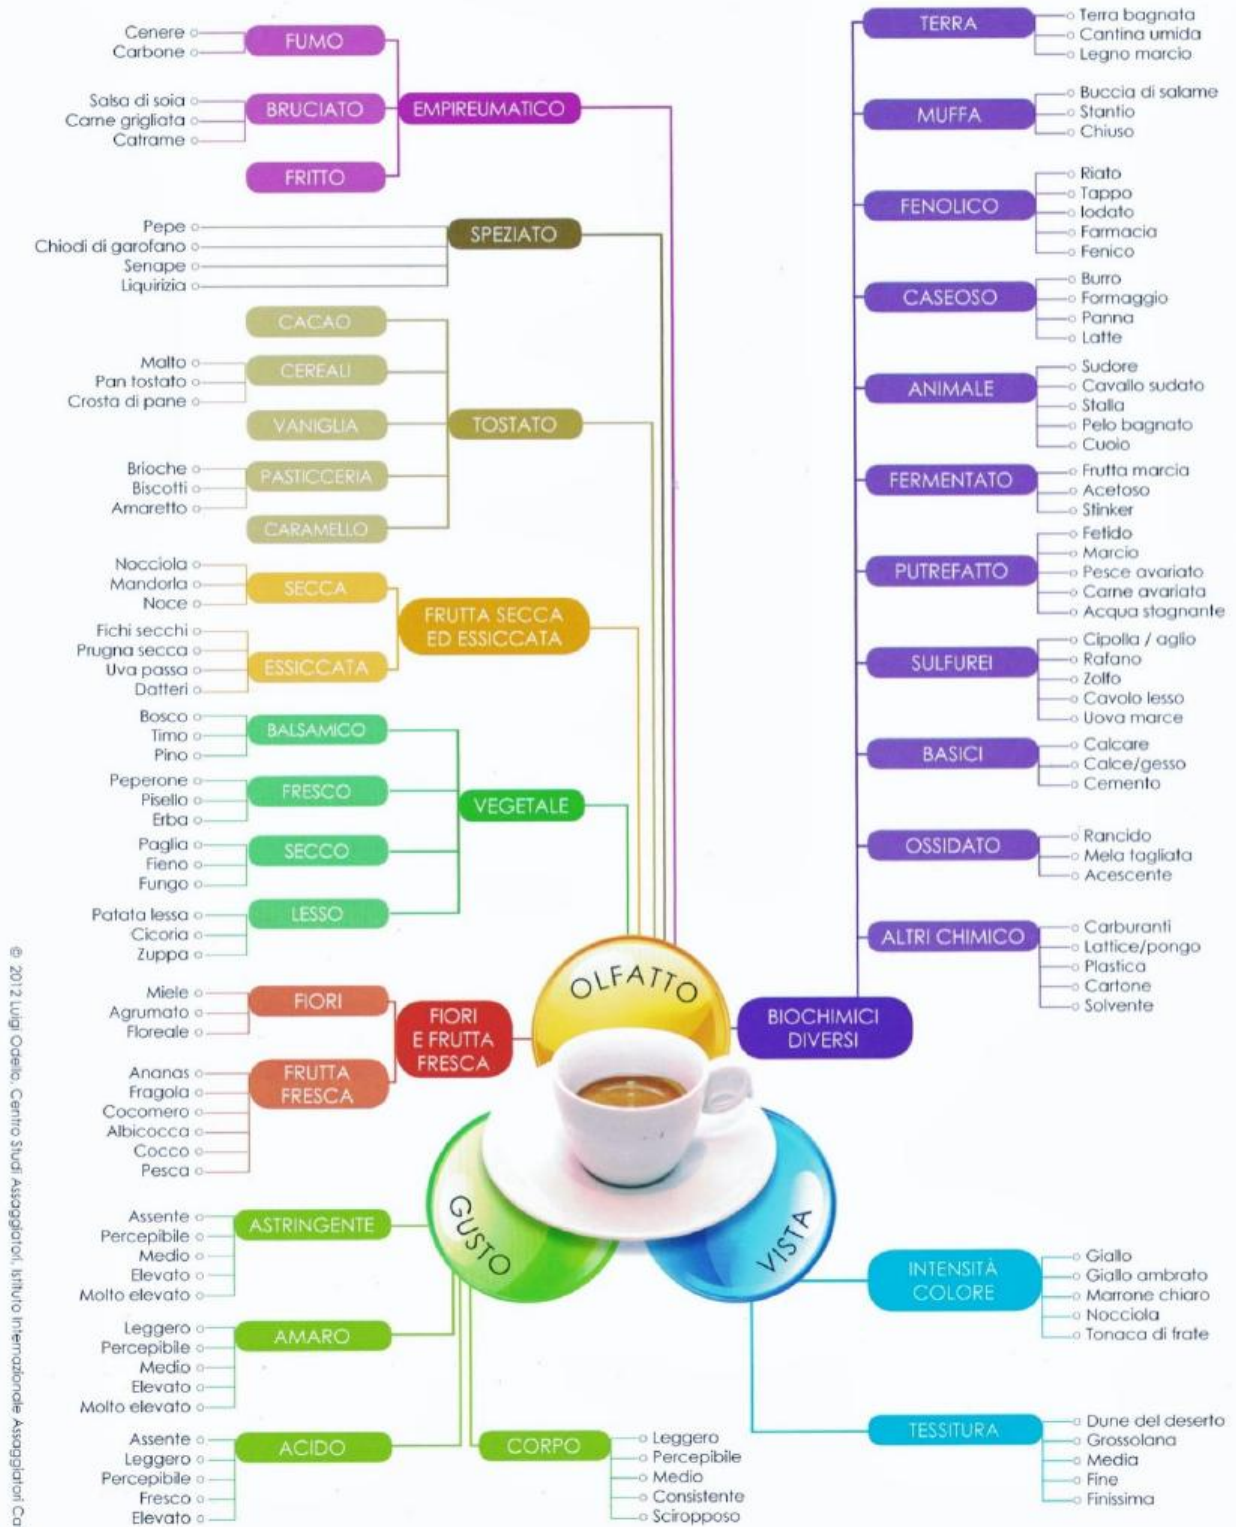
Cenere
Carbone
FUMO
Salsa di soia
Carne grigliata
Catrame
BRUCIATO
EMPIREUMATICO
FRITTO

Pepe
Chiodi di garofano
Senape
Liquirizia
SPEZIATO

CACAO
Malto
Pan tostato
Crosta di pane
CEREALI
VANIGLIA
TOSTATO
Brioche
Biscotti
Amaretto
PASTICCERIA
CARAMELLO

Nocciola
Mandorla
Noce
SECCA
FRUTTA SECCA ED ESSICCATA
Fichi secchi
Prugna secca
Uva passa
Datteri
ESSICCATA

Bosco
Timo
Pino
BALSAMICO
Peperone
Pisello
Erba
FRESCO
VEGETALE
Paglia
Fieno
Fungo
SECCO
Patata lessa
Cicoria
Zuppa
LESSO

Miele
Agrumato
Floreale
FIORI
FIORI E FRUTTA FRESCA
Ananas
Fragola
Cocomero
Albicocca
Cocco
Pesca
FRUTTA FRESCA

OLFATTO
GUSTO
VISTA

Assente
Percepibile
Medio
Elevato
Molto elevato
ASTRINGENTE
Leggero
Percepibile
Medio
Elevato
Molto elevato
AMARO
Assente
Leggero
Percepibile
Fresco
Elevato
ACIDO
CORPO
Leggero
Percepibile
Medio
Consistente
Sciropposo

TERRA
Terra bagnata
Cantina umida
Legno marcio
MUFFA
Buccia di salame
Stantio
Chiuso
FENOLICO
Riato
Tappo
Iodato
Farmacia
Fenico
CASEOSO
Burro
Formaggio
Panna
Latte
ANIMALE
Sudore
Cavallo sudato
Stalla
Pelo bagnato
Cuoio
FERMENTATO
Frutta marcia
Acetoso
Stinker
PUTREFATTO
Fetido
Marcio
Pesce avariato
Carne avariata
Acqua stagnante
SULFUREI
Cipolla / aglio
Rafano
Zolfo
Cavolo lesso
Uova marce
BASICI
Calcare
Calce/gesso
Cemento
OSSIDATO
Rancido
Mela tagliata
Acescente
ALTRI CHIMICO
Carburanti
Lattice/pongo
Plastica
Cartone
Solvente
BIOCHIMICI DIVERSI

INTENSITÀ COLORE
Giallo
Giallo ambrato
Marrone chiaro
Nocciola
Tonaca di frate
TESSITURA
Dune del deserto
Grossolana
Media
Fine
Finissima

© 2012 Luigi Odello, Centro Studi Assaggiatori, Istituto Internazionale Assaggiatori Ca